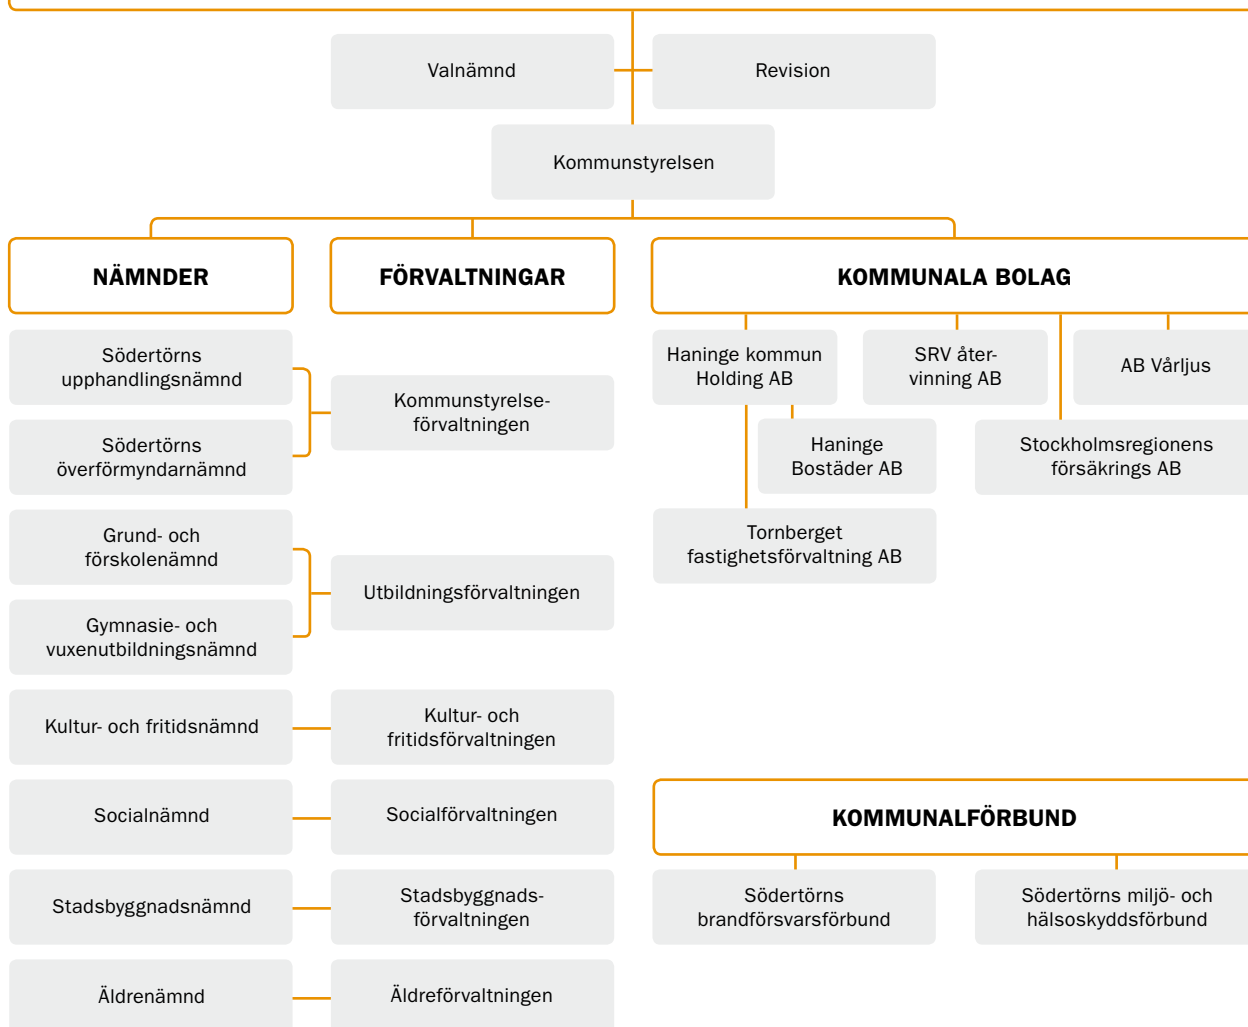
Valnämnd

Revision

Kommunstyrelsen

NÄMNDER

FÖRVALTNINGAR

KOMMUNALA BOLAG

Södertörns upphandlingsnämnd

Södertörns överförmyndarnämnd

Kommunstyrelseförvaltningen

Grund- och förskolenämnd

Gymnasie- och vuxenutbildningsnämnd

Utbildningsförvaltningen

Kultur- och fritidsnämnd

Kultur- och fritidsförvaltningen

Socialnämnd

Socialförvaltningen

Stadsbyggnadsnämnd

Stadsbyggnadsförvaltningen

Äldrenämnd

Äldreförvaltningen

Haninge kommun Holding AB

SRV återvinning AB

AB Vårljus

Haninge Bostäder AB

Stockholmsregionens försäkrings AB

Tornberget fastighetsförvaltning AB

KOMMUNALFÖRBUND

Södertörns brandförsvarsförbund

Södertörns miljö- och hälsoskyddsförbund